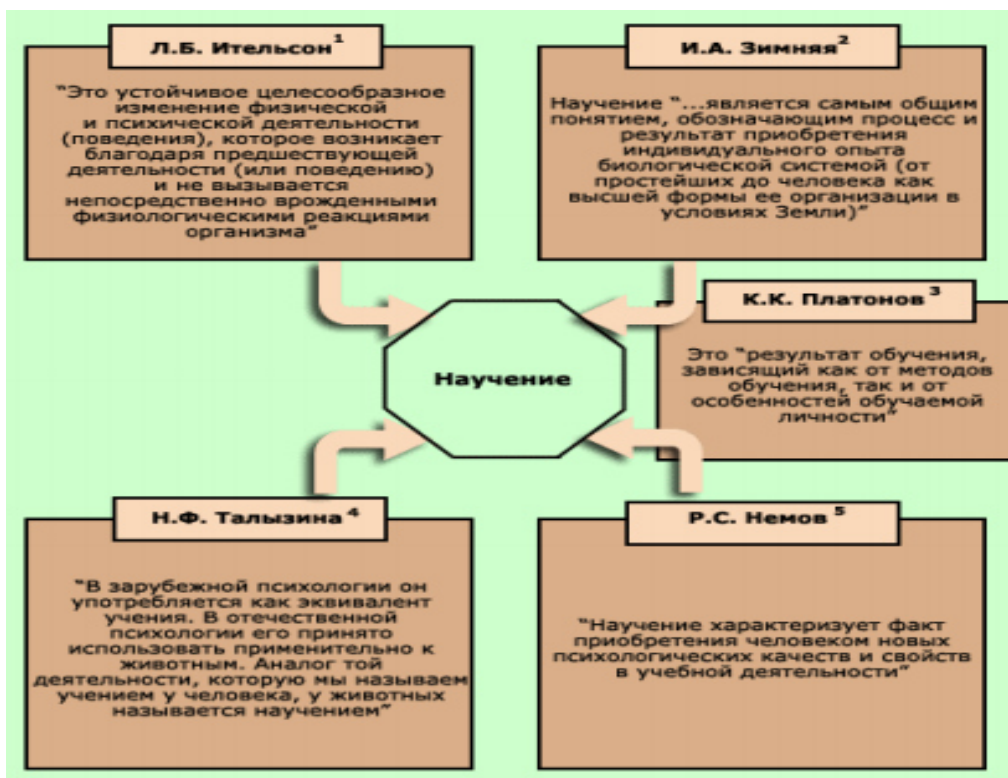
Л.Б. Ительсон$^1$

"Это устойчивое целесообразное изменение физической и психической деятельности (поведения), которое возникает благодаря предшествующей деятельности (или поведению) и не вызывается непосредственно врожденными физиологическими реакциями организма"

И.А. Зимняя$^2$

Научение "...является самым общим понятием, обозначающим процесс и результат приобретения индивидуального опыта биологической системой (от простейших до человека как высшей формы ее организации в условиях Земли)"

К.К. Платонов$^3$

Это "результат обучения, зависящий как от методов обучения, так и от особенностей обучаемой личности"

Научение

Н.Ф. Талызина$^4$

"В зарубежной психологии он употребляется как эквивалент учения. В отечественной психологии его принято использовать применительно к животным. Аналог той деятельности, которую мы называем учением у человека, у животных называется научением"

Р.С. Немов$^5$

"Научение характеризует факт приобретения человеком новых психологических качеств и свойств в учебной деятельности"